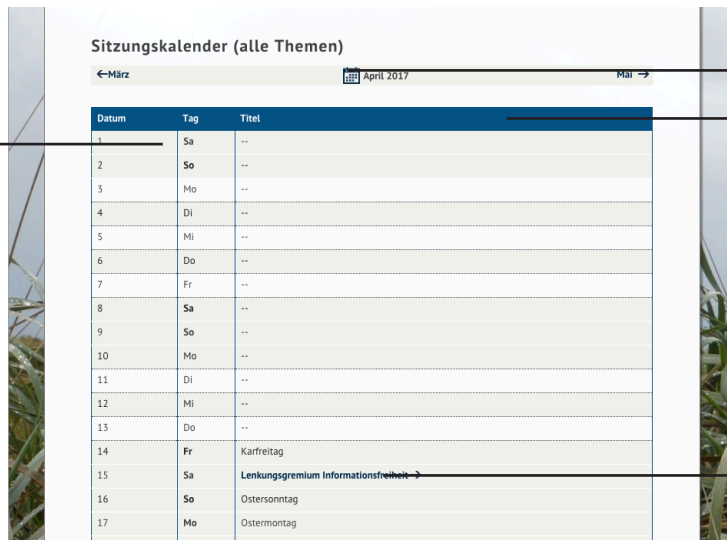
Sitzungskalender (alle Themen)

←März

April 2017

Mai →

| Datum | Tag | Titel |
|---|---|---|
| 1 | Sa | -- |
| 2 | So | -- |
| 3 | Mo | -- |
| 4 | Di | -- |
| 5 | Mi | -- |
| 6 | Do | -- |
| 7 | Fr | -- |
| 8 | Sa | -- |
| 9 | So | -- |
| 10 | Mo | -- |
| 11 | Di | -- |
| 12 | Mi | -- |
| 13 | Do | -- |
| 14 | Fr | Karfreitag |
| 15 | Sa | Lenkungsgremium Informationsfreiheit → |
| 16 | So | Ostersonntag |
| 17 | Mo | Ostermontag |